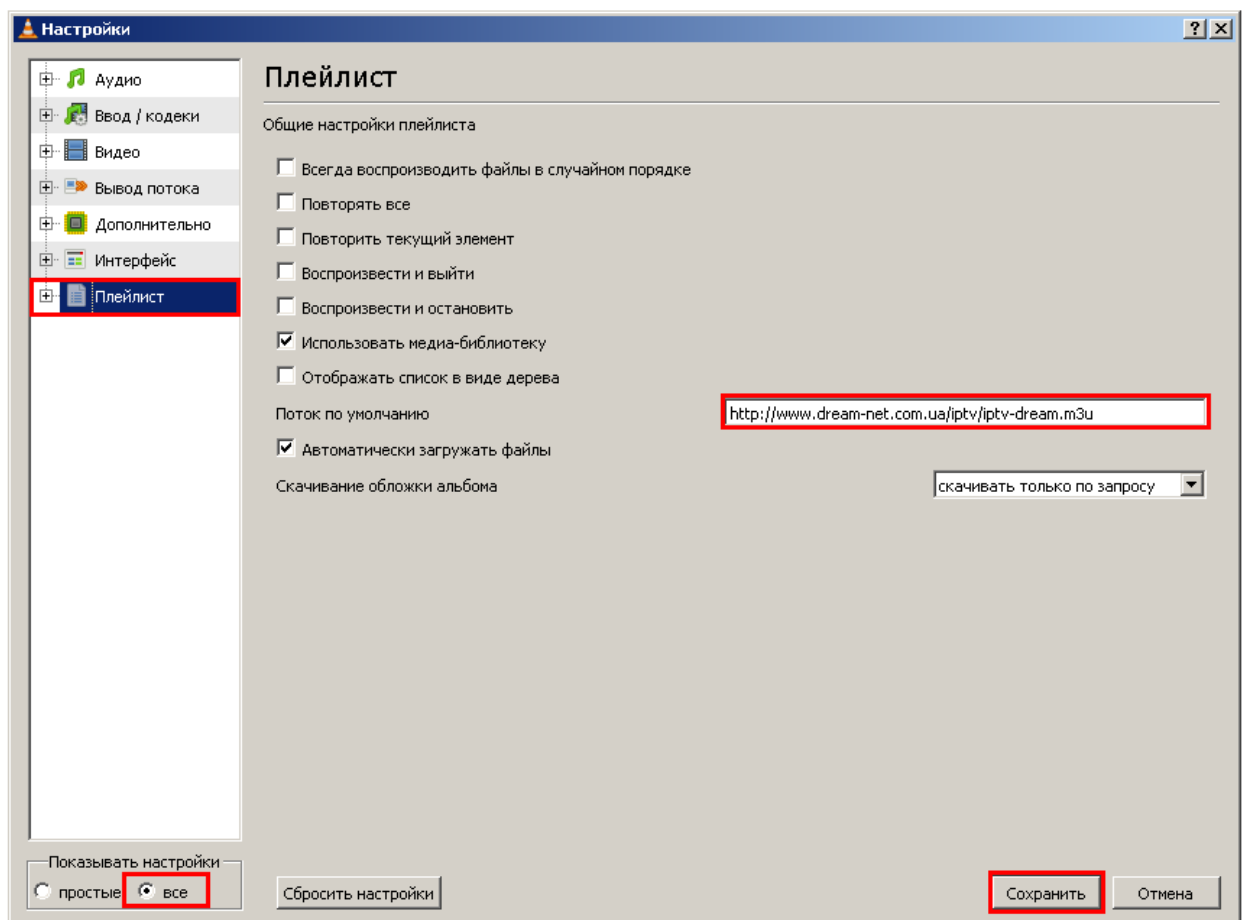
Настройки

?

Аудио

Ввод / кодеки

Видео

Вывод потока

Дополнительно

Интерфейс

Плейлист

Плейлист

Общие настройки плейлиста

Всегда воспроизводить файлы в случайном порядке

Повторять все

Повторить текущий элемент

Воспроизвести и выйти

Воспроизвести и остановить

Использовать медиа-библиотеку

Отображать список в виде дерева

Поток по умолчанию

http://www.dream-net.com.ua/iptv/iptv-dream.m3u

Автоматически загружать файлы

Скачивание обложки альбома

скачивать только по запросу

Показывать настройки

простые

все

Сбросить настройки

Сохранить

Отмена